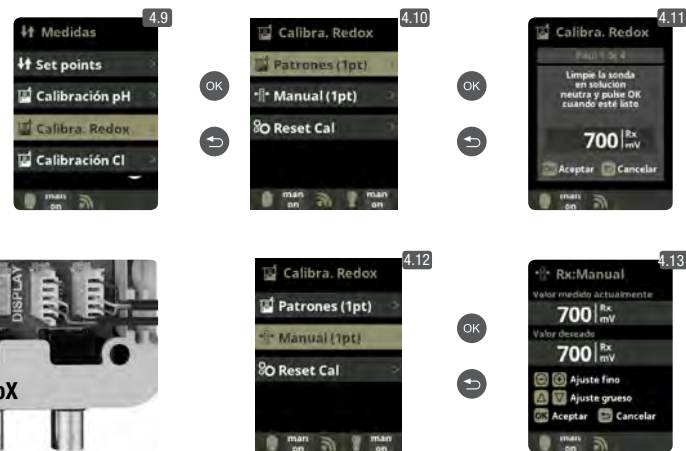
4.9
Medidas
Set points
Calibración pH
Calibra. Redox
Calibración Cl
man on

OK

4.10
Calibra. Redox
Patrones (1pt)
Manual (1pt)
Reset Cal
man on
man on

OK

4.11
Calibra. Redox
Paso 1 de 4
Limpie la sonda en solución neutra y pulse OK cuando esté listo
700 Rx mV
Aceptar
Cancelar
man on

DISPLAY
oX

4.12
Calibra. Redox
Patrones (1pt)
Manual (1pt)
Reset Cal
man on
man on

OK

4.13
Rx:Manual
Valor medido actualmente
700 Rx mV
Valor deseado
700 Rx mV
Ajuste fino
Ajuste grueso
OK Aceptar
Cancelar
man on